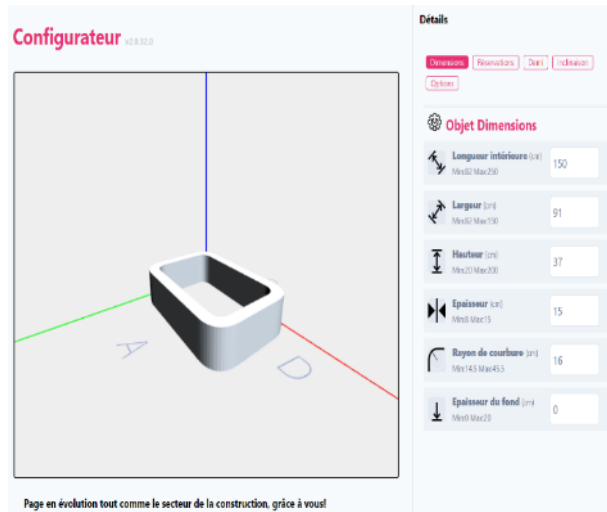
Configurateur v2.0.32.0

A

D

Page en évolution tout comme le secteur de la construction, grâce à vous!

Détails

Dimensions Réservations Dani Inclinaison Options

Objet Dimensions

Longueur intérieure (cm)
Min82 Max250
150

Largeur (cm)
Min82 Max150
91

Hauteur (cm)
Min20 Max200
37

Epaisseur (cm)
Min8 Max15
15

Rayon de courbure (cm)
Min14.5 Max45.5
16

Epaisseur du fond (cm)
Min0 Max20
0